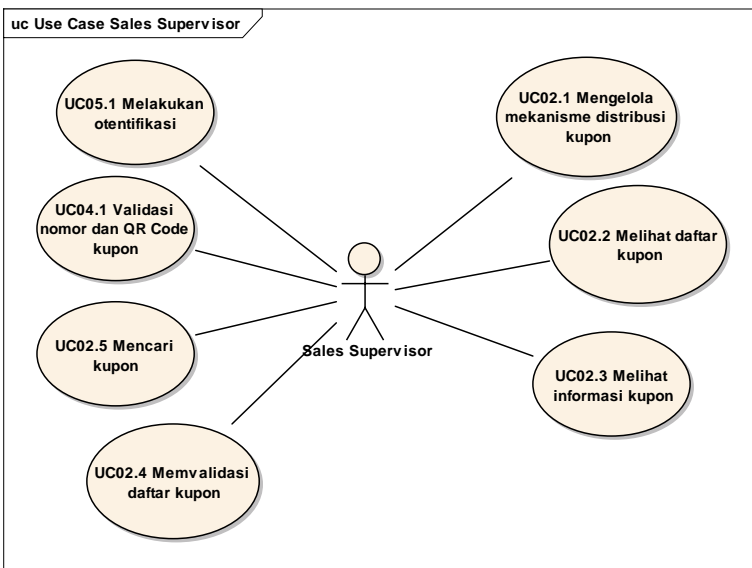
uc Use Case Sales Supervisor

UC05.1 Melakukan otentifikasi

UC04.1 Validasi nomor dan QR Code kupon

UC02.5 Mencari kupon

UC02.4 Memvalidasi daftar kupon

Sales Supervisor

UC02.1 Mengelola mekanisme distribusi kupon

UC02.2 Melihat daftar kupon

UC02.3 Melihat informasi kupon